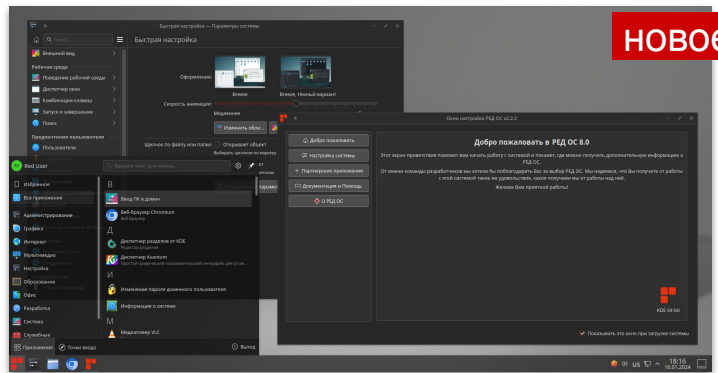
НОВОЕ

Быстрая настройка — Параметры системы

Поиск...

Быстрая настройка

Внешний вид

Рабочая среда

Поведение рабочей среды

Диспетчер окон

Комбинации клавиш

Запуск и завершение

Поиск

Предпочтения пользователя

Пользователи

Оформление:

Breeze

Breeze, тёмный вариант

Скорость анимации:

Медленно

Изменить обо...

Щелчок по файлу или папке:

Открывает объект

Выбирать щелчком по значку

Red User

Введите текст для поиска

Избранное

Все приложения

Администрирование

Графика

Интернет

Мультимедиа

Настройка

Образование

Офис

Разработка

Система

Служебные

Приложения

Точки входа

Выход

В

Ввод ПК в домен

Веб-браузер Chromium

Веб-браузер

Д

Диспетчер разделов от KDE

Редактор разделов

Диспетчер Kvantum

Простой графический пользовательский интерфейс для установ...

И

Изменение пароля доменного пользователя

Информация о системе

М

Медиаплеер VLC

Окно настройки РЕД ОС v0.2.2

Добро пожаловать

Настройка системы

Партнерские приложения

Документация и Помощь

О РЕД ОС

Добро пожаловать в РЕД ОС 8.0

Этот экран приветствия поможет вам начать работу с системой и покажет, где можно получить дополнительную информацию о РЕД ОС.

От имени команды разработчиков мы хотели бы поблагодарить Вас за выбор РЕД ОС. Мы надеемся, что Вы получите от работы с этой системой такое же удовольствие, какое получаем мы от работы над ней.

Желаем Вам приятной работы!

KDE 64-bit

Показывать это окно при загрузке системы

US

18:16

16.01.2024